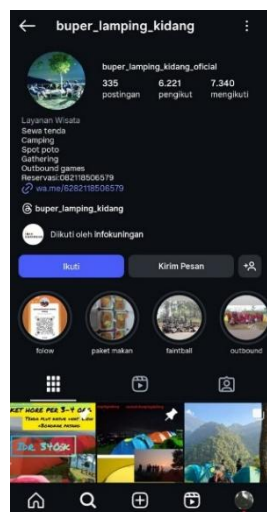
buper_lamping_kidang

buper_lamping_kidang_oficial

335 postingan
6.221 pengikut
7.340 mengikuti

Layanan Wisata
Sewa tenda
Camping
Spot poto
Gathering
Outbound games
Reservasi:082118506579
wa.me/6282118506579

buper_lamping_kidang

Dikuti oleh infokuningan

Ikuti
Kirim Pesan

folow
paket makan
faintball
outbound

KET HORE PER 3-4 OR
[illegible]
Ibe Stok